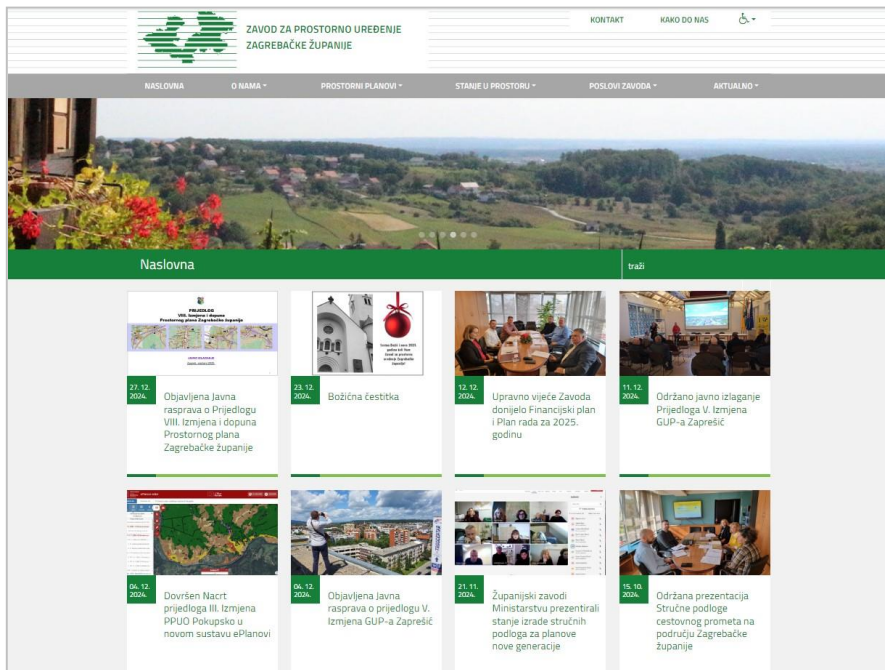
ZAVOD ZA PROSTORNO UREĐENJE
ZAGREBAČKE ŽUPANIJE

KONTAKT
KAKO DO NAS

NASLOVNA
O NAMA
PROSTORNI PLANOVI
STANJE U PROSTORU
POSLOVI ZAVODA
AKTUALNO

Naslovna

traži

PRIJEDLOG
VIII. Izmjena i dopuna
Prostornog plana Zagrebačke županije

27. 12. 2024.
Objavljena Javna rasprava o Prijedlogu VIII. Izmjena i dopuna Prostornog plana Zagrebačke županije

23. 12. 2024.
Božična čestitka

12. 12. 2024.
Upravno vijeće Zavoda donijelo Financijski plan i Plan rada za 2025. godinu

11. 12. 2024.
Održano javno izlaganje Prijedloga V. Izmjena GUP-a Zaprešić

04. 12. 2024.
Dovršen Nacrt prijedloga III. Izmjena PPUO Pokupsko u novom sustavu ePlanovi

04. 12. 2024.
Objavljena Javna rasprava o prijedlogu V. Izmjena GUP-a Zaprešić

21. 11. 2024.
Županijski zavodi Ministarstvu prezentirali stanje izrade stručnih podloga za planove nove generacije

15. 10. 2024.
Održana prezentacija Stručne podloge cestovnog prometa na području Zagrebačke županije